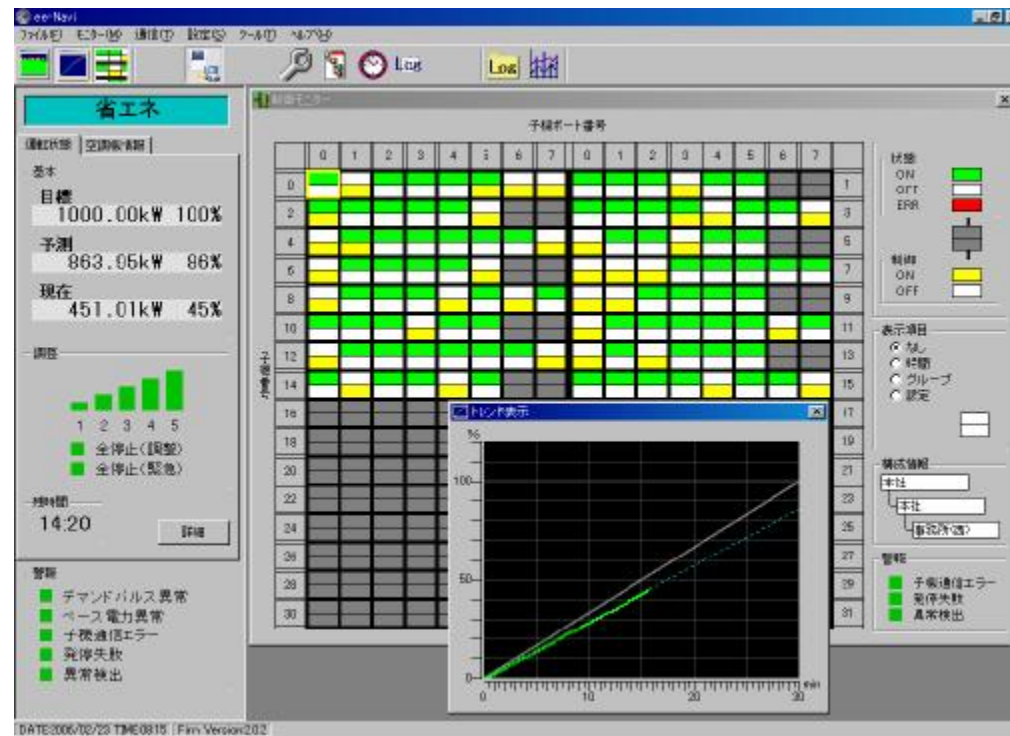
eeNavi
ファイル(F) モニター(M) 通信(T) 設定(S) ツール(T) ヘルプ(H)

Log
Log

省エネ
運転状態 | 空調機情報
基本
目標
1000.00kW 100%
予測
863.05kW 86%
現在
451.01kW 45%
調整
1 2 3 4 5
全停止(調整)
全停止(緊急)
時間
14:20
詳細

警報
デマンドパルス異常
ベース電力異常
子機通信エラー
発停失敗
異常検出

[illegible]モニター
子機ポート番号

| | 0 | 1 | 2 | 3 | 4 | 5 | 6 | 7 | 0 | 1 | 2 | 3 | 4 | 5 | 6 | 7 | |
|---|---|---|---|---|---|---|---|---|---|---|---|---|---|---|---|---|---|
| 0 | | | | | | | | | | | | | | | | | 1 |
| 2 | | | | | | | | | | | | | | | | | 3 |
| 4 | | | | | | | | | | | | | | | | | 5 |
| 6 | | | | | | | | | | | | | | | | | 7 |
| 8 | | | | | | | | | | | | | | | | | 9 |
| 10 | | | | | | | | | | | | | | | | | 11 |
| 12 | | | | | | | | | | | | | | | | | 13 |
| 14 | | | | | | | | | | | | | | | | | 15 |
| 16 | | | | | | | | | | | | | | | | | 17 |
| 18 | | | | | | | | | | | | | | | | | 19 |
| 20 | | | | | | | | | | | | | | | | | 21 |
| 22 | | | | | | | | | | | | | | | | | 23 |
| 24 | | | | | | | | | | | | | | | | | 25 |
| 26 | | | | | | | | | | | | | | | | | 27 |
| 28 | | | | | | | | | | | | | | | | | 29 |
| 30 | | | | | | | | | | | | | | | | | 31 |

子機番号

トレンド表示
%
100
50
0
0 10 20 30 min

状態
ON
OFF
ERR
制御
ON
OFF
表示項目
なし
時間
グループ
設定
構成情報
本社
本社
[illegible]
警報
子機通信エラー
発停失敗
異常検出

DATE:2006/02/23 TIME:0815 Firm Version:2.0.2